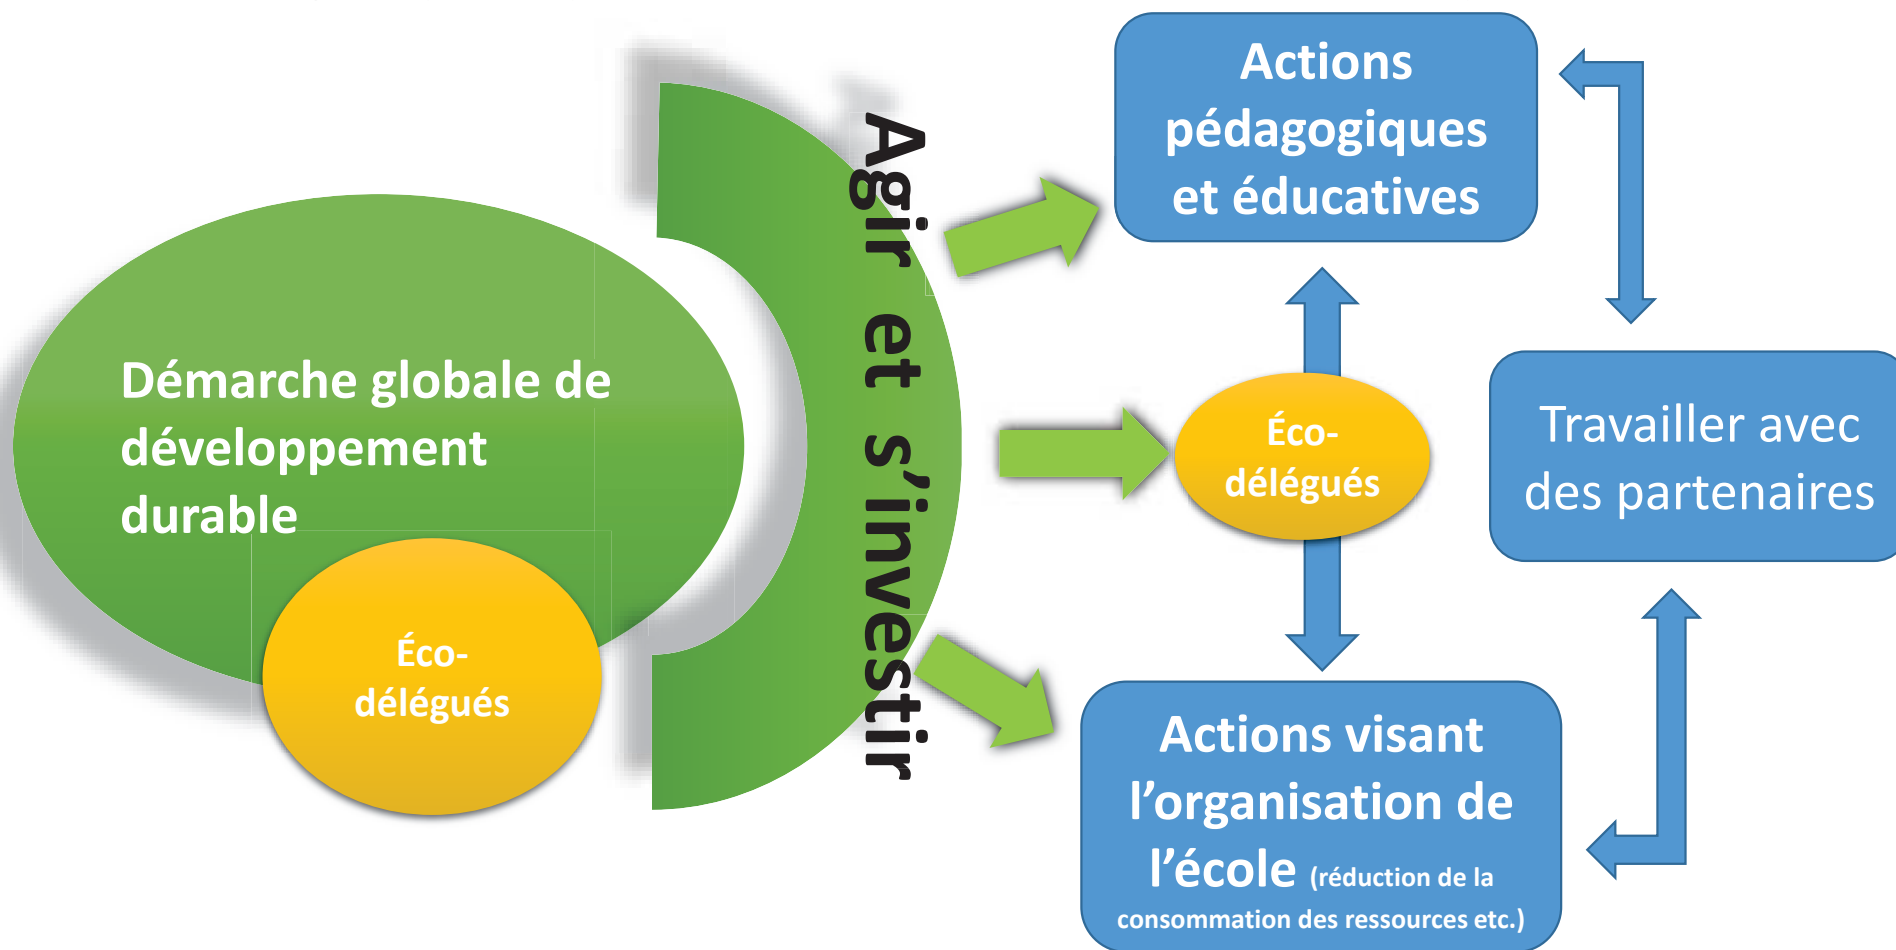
Démarche globale de développement durable

Éco-délégués

Agir et s’investir

Actions pédagogiques et éducatives

Éco-délégués

Travailler avec des partenaires

Actions visant l’organisation de l’école (réduction de la consommation des ressources etc.)